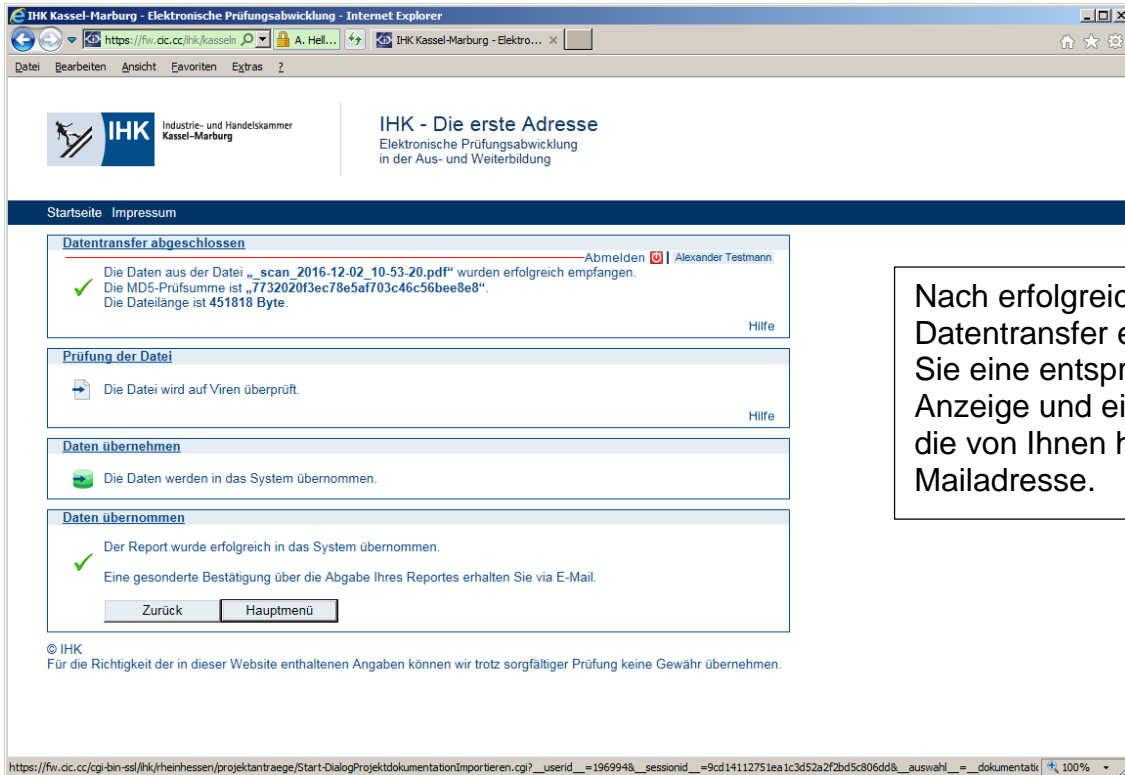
IHK Kassel-Marburg - Elektronische Prüfungsabwicklung - Internet Explorer

https://fw.cic.cc/ihk/kasseln A. Hell... IHK Kassel-Marburg - Elektro... ×

Datei Bearbeiten Ansicht Favoriten Extras ?

IHK Industrie- und Handelskammer Kassel-Marburg

IHK - Die erste Adresse
Elektronische Prüfungsabwicklung
in der Aus- und Weiterbildung

Startseite Impressum

Datentransfer abgeschlossen

Abmelden | Alexander Testmann

Die Daten aus der Datei „_scan_2016-12-02_10-53-20.pdf“ wurden erfolgreich empfangen.
Die MD5-Prüfsumme ist „7732020f3ec78e5af703c46c56bee8e8“.
Die Dateilänge ist 451818 Byte.

Hilfe

Prüfung der Datei

Die Datei wird auf Viren überprüft.

Hilfe

Daten übernehmen

Die Daten werden in das System übernommen.

Daten übernommen

Der Report wurde erfolgreich in das System übernommen.

Eine gesonderte Bestätigung über die Abgabe Ihres Reportes erhalten Sie via E-Mail.

Zurück Hauptmenü

© IHK
Für die Richtigkeit der in dieser Website enthaltenen Angaben können wir trotz sorgfältiger Prüfung keine Gewähr übernehmen.

Nach erfolgrei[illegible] Datentransfer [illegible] Sie eine entsp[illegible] Anzeige und e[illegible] die von Ihnen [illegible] Mailadresse.

https://fw.cic.cc/cgi-bin-ssl/ihk/rheinhessen/projektantraege/Start-DialogProjektdokumentationImportieren.cgi?__userid__=196994&__sessionid__=9cd14112751ea1c3d52a2f2bd5c806dd&__auswahl__=__dokumentati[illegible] 100%